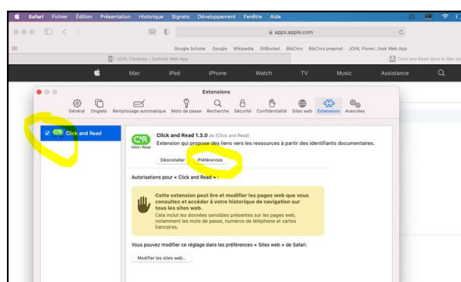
Safari Fichier Édition Présentation Historique Signets Développement Fenêtre Aide

apps.apple.com

Google Scholar Google Wikipedia GitBucket BibCnrs BibCnrs preprod JDN, Florian_Jook Web App

JDN, Florence - Outlook Web App

Click and Read dans le Mac App

Mac iPad iPhone Watch TV Music Assistance

Extensions

Général Onglets Remplissage automatique Mots de passe Recherche Sécurité Confidentialité Sites web Extensions Avancées

Click and Read

Click and Read 1.3.0 de Click and Read

Extension qui propose des liens vers les ressources à partir des identifiants documentaires.

Désinstaller Préférences

Autorisations pour « Click and Read » :

Cette extension peut lire et modifier les pages web que vous consultez et accéder à votre historique de navigation sur tous les sites web.

Cela inclut les données sensibles présentes sur les pages web, notamment les mots de passe, numéros de téléphone et cartes bancaires.

Vous pouvez modifier ce réglage dans les préférences « Sites web » de Safari.

Modifier les sites web...